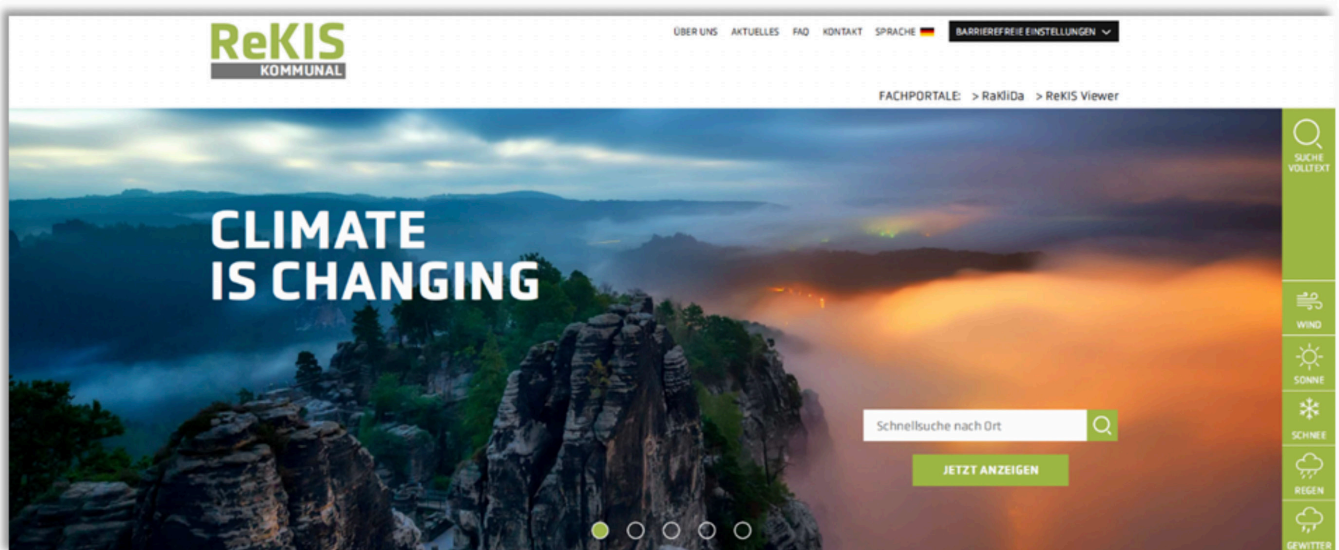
ReKIS
KOMMUNAL

ÜBER UNS AKTUELLES FAQ KONTAKT SPRACHE BARRIEREFREIE EINSTELLUNGEN

FACHPORTALE: > RaKliDa > ReKIS Viewer

SUCHE VOLLTEXT

CLIMATE IS CHANGING

WIND
SONNE
SCHNEE
REGEN
GEWITTER

Schnellsuche nach Ort

JETZT ANZEIGEN